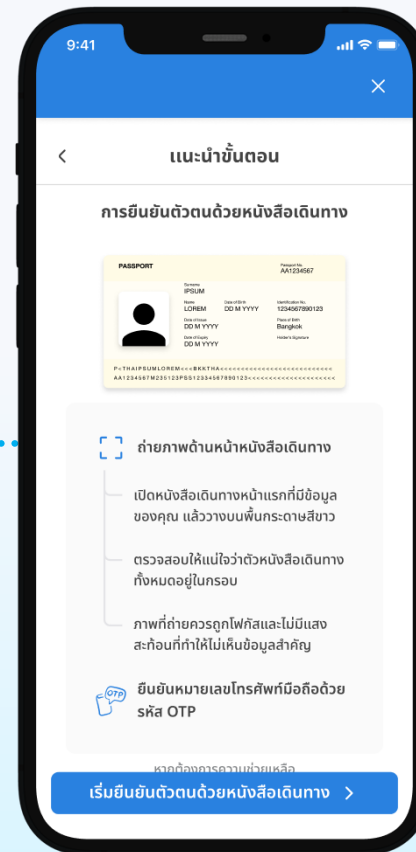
9:41

แนะนำขั้นตอน

การยืนยันตัวตนด้วยหนังสือเดินทาง

PASSPORT
Passport No.
AA1234567
Surname
IPSUM
Name
LOREM
Date of Birth
DD M YYYY
Identification No.
1234567890123
Date of Issue
DD M YYYY
Place of Birth
Bangkok
Date of Expiry
DD M YYYY
Holder's Signature
P<THAIPSUMLOREM<<<BKKTHA<<<<<<<<<<<<<<<<<<<<<<<<
AA1234567M235123PBS1233456789012З<<<<<<<<<<<<<<<<<<

ถ่ายภาพด้านหน้าหนังสือเดินทาง

เปิดหนังสือเดินทางหน้าแรกที่มีข้อมูลของคุณ แล้ววางบนพื้นกระดาษสีขาว

ตรวจสอบให้แน่ใจว่าตัวหนังสือเดินทางทั้งหมดอยู่ในกรอบ

ภาพที่ถ่ายควรถูกโฟกัสและไม่มีแสงสะท้อนที่ทำให้ไม่เห็นข้อมูลสำคัญ

OTP
ยืนยันหมายเลขโทรศัพท์มือถือด้วยรหัส OTP

หากต้องการความช่วยเหลือ

เริ่มยืนยันตัวตนด้วยหนังสือเดินทาง